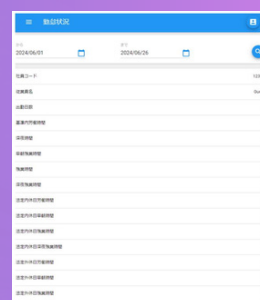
勤怠状況

開始
2024/06/01

終了
2024/06/26

社員コード 123

社員氏名 Sun

出勤日数

業務内労働時間

深夜時間

早朝残業時間

残業時間

深夜残業時間

法定内休日労働時間

法定内休日早朝時間

法定内休日残業時間

法定内休日深夜残業時間

法定外休日労働時間

法定外休日早朝時間

法定外休日残業時間